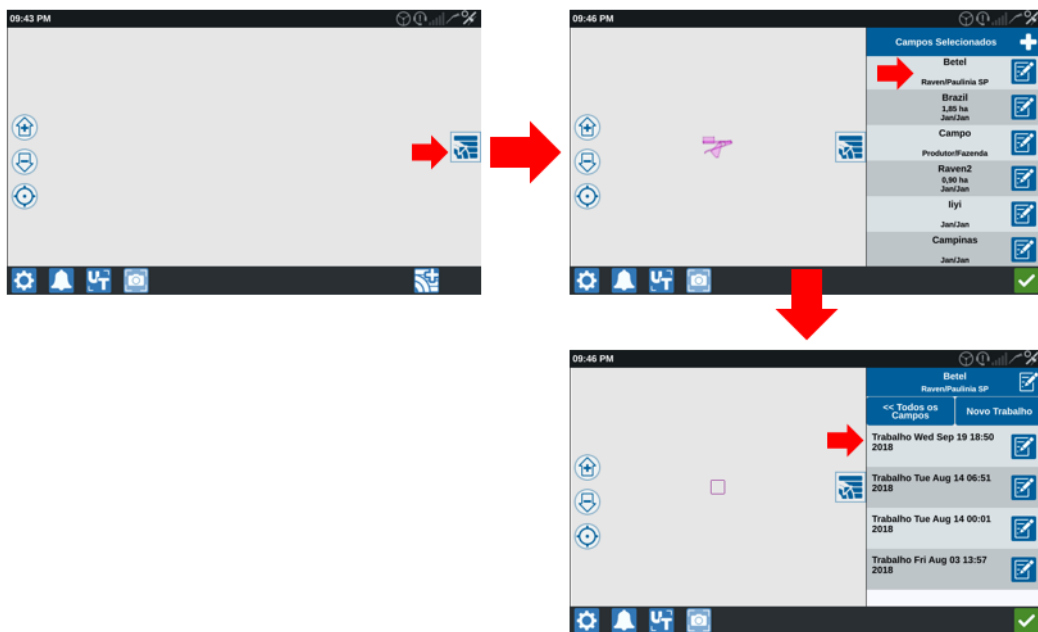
09:43 PM

09:46 PM

Campos Selecionados

Betel
Raven/Paulínia SP

Brazil
1,85 ha
Jan/Jan

Campo
Produtor/Fazenda

Raven2
0,90 ha
Jan/Jan

Iiyi
Jan/Jan

Campinas
Jan/Jan

09:46 PM

Betel
Raven/Paulínia SP

<< Todos os Campos

Novo Trabalho

Trabalho Wed Sep 19 18:50 2018

Trabalho Tue Aug 14 06:51 2018

Trabalho Tue Aug 14 00:01 2018

Trabalho Fri Aug 03 13:57 2018